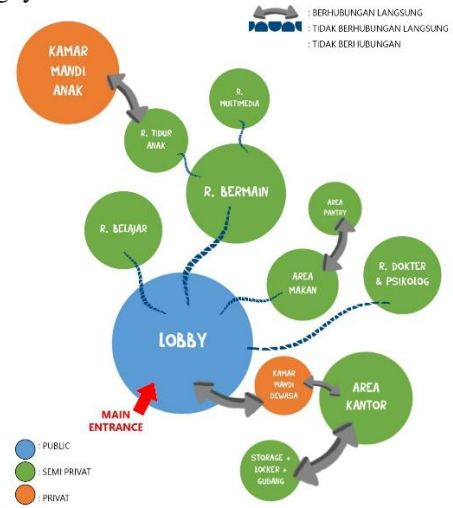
: BERHUBUNGAN LANGSUNG
: TIDAK BERHUBUNGAN LANGSUNG
: TIDAK BERHUBUNGAN

KAMAR MANDI ANAK

R. MULTIMEDIA

R. TIDUR ANAK

R. BERMAIN

AREA PANTRY

R. BELAJAR

AREA MAKAN

R. DOKTER & PSIKOLOG

LOBBY

KAMAR MANDI DEWASA

AREA KANTOR

MAIN ENTRANCE

STORAGE + LOCKER + GUDANG

: PUBLIC
: SEMI PRIVAT
: PRIVAT